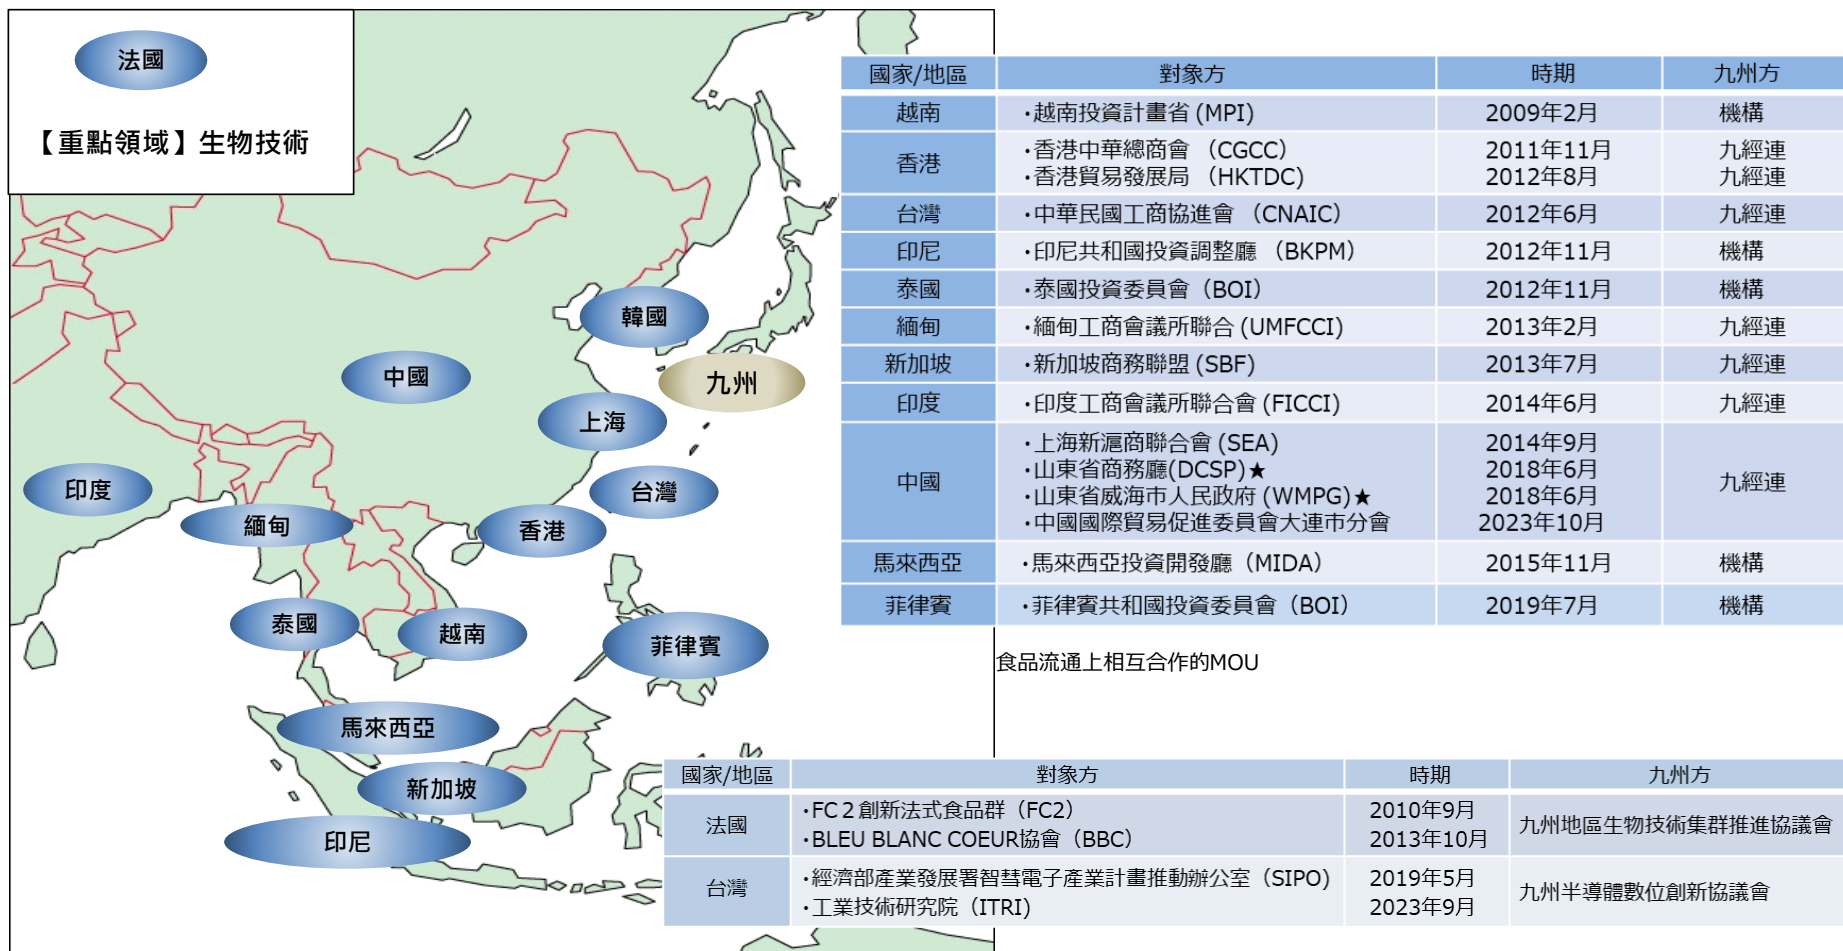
法國

【重點領域】生物技術

韓國
中國
九州
上海
印度
台灣
緬甸
香港
泰國
越南
菲律賓
馬來西亞
新加坡
印尼

| 國家/地區 | 對象方 | 時期 | 九州方 |
|---|---|---|---|
| 越南 | ・越南投資計畫省 (MPI) | 2009年2月 | 機構 |
| 香港 | ・香港中華總商會 (CGCC)<br>・香港貿易發展局 (HKTDC) | 2011年11月<br>2012年8月 | 九經連<br>九經連 |
| 台灣 | ・中華民國工商協進會 (CNAIC) | 2012年6月 | 九經連 |
| 印尼 | ・印尼共和國投資調整廳 (BKPM) | 2012年11月 | 機構 |
| 泰國 | ・泰國投資委員會 (BOI) | 2012年11月 | 機構 |
| 緬甸 | ・緬甸工商會議所聯合 (UMFCCI) | 2013年2月 | 九經連 |
| 新加坡 | ・新加坡商務聯盟 (SBF) | 2013年7月 | 九經連 |
| 印度 | ・印度工商會議所聯合會 (FICCI) | 2014年6月 | 九經連 |
| 中國 | ・上海新滬商聯合會 (SEA)<br>・山東省商務廳(DCSP)★<br>・山東省威海市人民政府 (WMPG)★<br>・中國國際貿易促進委員會大連市分會 | 2014年9月<br>2018年6月<br>2018年6月<br>2023年10月 | 九經連 |
| 馬來西亞 | ・馬來西亞投資開發廳 (MIDA) | 2015年11月 | 機構 |
| 菲律賓 | ・菲律賓共和國投資委員會 (BOI) | 2019年7月 | 機構 |

食品流通上相互合作的MOU

| 國家/地區 | 對象方 | 時期 | 九州方 |
|---|---|---|---|
| 法國 | ・FC 2 創新法式食品群 (FC2)<br>・BLEU BLANC COEUR協會 (BBC) | 2010年9月<br>2013年10月 | 九州地區生物技術集群推進協議會 |
| 台灣 | ・經濟部產業發展署智慧電子產業計畫推動辦公室 (SIPO)<br>・工業技術研究院 (ITRI) | 2019年5月<br>2023年9月 | 九州半導體數位創新協議會 |